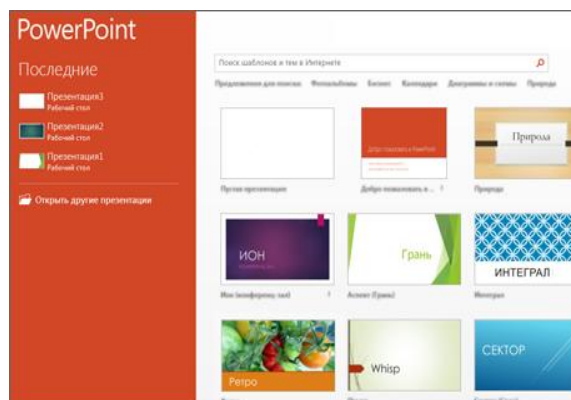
PowerPoint

Последние

Презентация3
Рабочий стол

Презентация2
Рабочий стол

Презентация1
Рабочий стол

Открыть другие презентации

Поиск шаблонов и тем в Интернете

Предложения для поиска: Фотоальбомы Бизнес Календари Диаграммы и схемы Природа

Пустая презентация

Добро пожаловать в PowerPoint

Добро пожаловать в ...

Природа

Природа

ИОН

Ион (конференц-зал)

Грань

Аспект (Грань)

ИНТЕГРАЛ

Интеграл

Ретро

Whisp

СЕКТОР